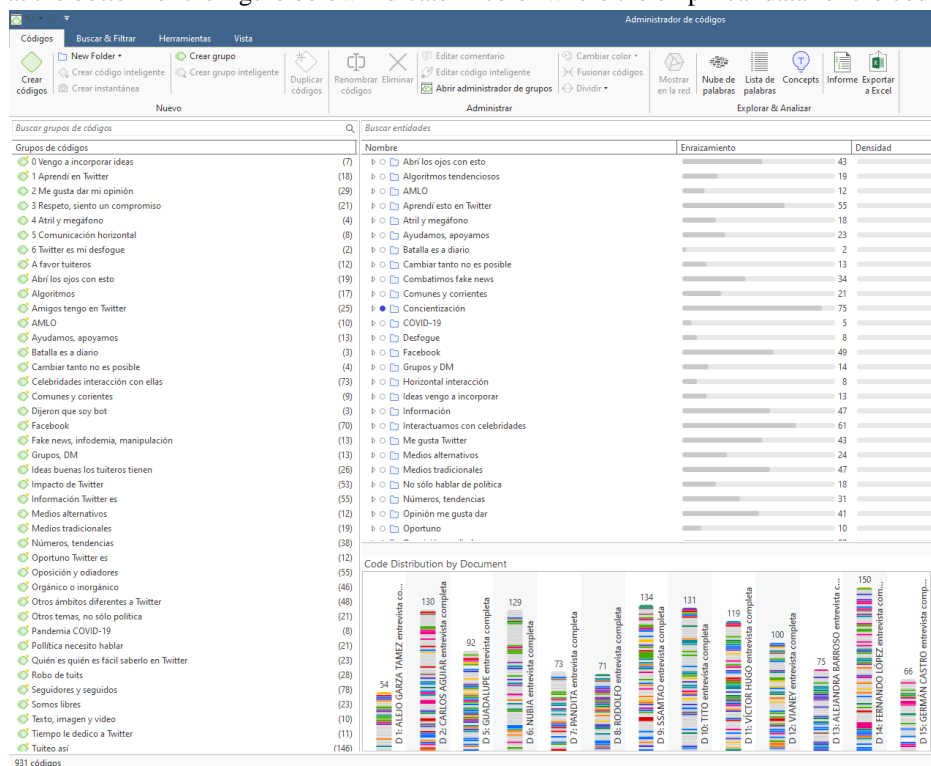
Administrador de códigos

Códigos | Buscar & Filtrar | Herramientas | Vista

Crear códigos | New Folder | Crear código inteligente | Crear instantánea | Crear grupo | Crear grupo inteligente | Duplicar códigos
Nuevo

Renombrar códigos | Eliminar | Editar comentario | Editar código inteligente | Abrir administrador de grupos | Cambiar color | Fusionar códigos | Dividir
Administrar

Mostrar en la red | Nube de palabras | Lista de palabras | Concepts | Informe | Exportar a Excel
Explorar & Analizar

Buscar grupos de códigos

Grupos de códigos
0 Vengo a incorporar ideas (7)
1 Aprendí en Twitter (18)
2 Me gusta dar mi opinión (29)
3 Respeto, siento un compromiso (21)
4 Atril y megáfono (4)
5 Comunicación horizontal (8)
6 Twitter es mi desfogue (2)
A favor tuiteros (12)
Abrí los ojos con esto (19)
Algoritmos (17)
Amigos tengo en Twitter (25)
AMLO (10)
Ayudamos, apoyamos (13)
Batalla es a diario (3)
Cambiar tanto no es posible (4)
Celebridades interacción con ellas (73)
Comunes y corientes (9)
Dijeron que soy bot (3)
Facebook (70)
Fake news, infodemia, manipulación (13)
Grupos, DM (13)
Ideas buenas los tuiteros tienen (26)
Impacto de Twitter (53)
Información Twitter es (55)
Medios alternativos (12)
Medios tradicionales (19)
Números, tendencias (38)
Oportuno Twitter es (12)
Oposición y odiadores (55)
Orgánico o inorgánico (46)
Otros ámbitos diferentes a Twitter (48)
Otros temas, no sólo política (21)
Pandemia COVID-19 (8)
Política necesito hablar (21)
Quién es quién es fácil saberlo en Twitter (23)
Robo de tuits (28)
Seguidores y seguidos (78)
Somos libres (23)
Texto, imagen y video (10)
Tiempo le dedico a Twitter (11)
Tuiteo así (146)
931 códigos

Buscar entidades

| Nombre | Enraizamiento | Densidad |
|---|---|---|
| Abrí los ojos con esto | 43 | |
| Algoritmos tendenciosos | 19 | |
| AMLO | 12 | |
| Aprendí esto en Twitter | 55 | |
| Atril y megáfono | 18 | |
| Ayudamos, apoyamos | 23 | |
| Batalla es a diario | 2 | |
| Cambiar tanto no es posible | 13 | |
| Combatimos fake news | 34 | |
| Comunes y corrientes | 21 | |
| Concientización | 75 | |
| COVID-19 | 5 | |
| Desfogue | 8 | |
| Facebook | 49 | |
| Grupos y DM | 14 | |
| Horizontal interacción | 8 | |
| Ideas vengo a incorporar | 13 | |
| Información | 47 | |
| Interactuamos con celebridades | 61 | |
| Me gusta Twitter | 43 | |
| Medios alternativos | 24 | |
| Medios tradicionales | 47 | |
| No sólo hablar de política | 18 | |
| Números, tendencias | 31 | |
| Opinión me gusta dar | 41 | |
| Oportuno | 10 | |

Code Distribution by Document
54 D 1: ALEJO GARZA TAMEZ entrevista co...
130 D 2: CARLOS AGUIAR entrevista completa
92 D 5: GUADALUPE entrevista completa
129 D 6: NUBIA entrevista completa
73 D 7: PANDITA entrevista completa
71 D 8: RODOLFO entrevista completa
134 D 9: SSAMTAO entrevista completa
131 D 10: TITO entrevista completa
119 D 11: VÍCTOR HUGO entrevista completa
100 D 12: VIANEY entrevista completa
75 D 13: ALEJANDRA BARROSO entrevista c...
150 D 14: FERNANDO LÓPEZ entrevista com...
66 D 15: GERMÁN CASTRO entrevista comp...